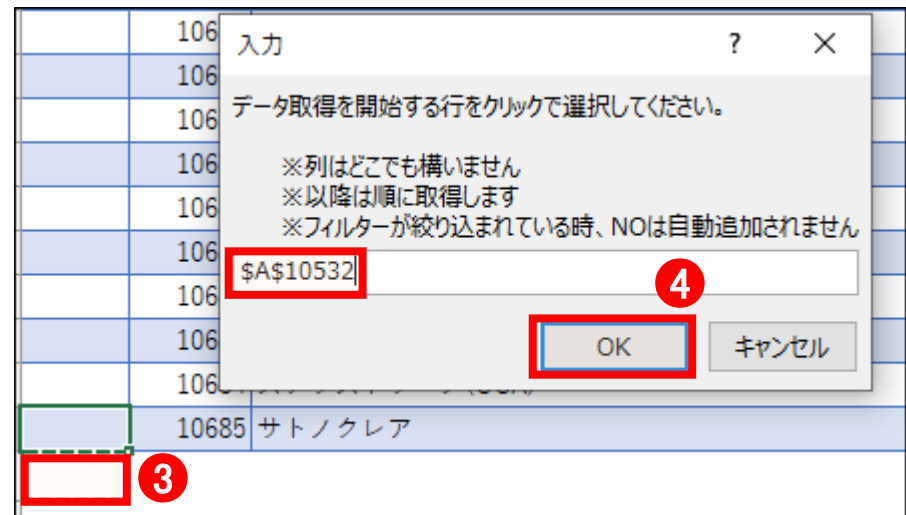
106
106
106
106
106
106
106
106
106

入力

?

×

データ取得を開始する行をクリックで選択してください。

※列はどこでも構いません
※以降は順に取得します
※フィルターが絞り込まれている時、NOは自動追加されません

$A$10532

4

OK

キャンセル

10685 サトノクレア

3